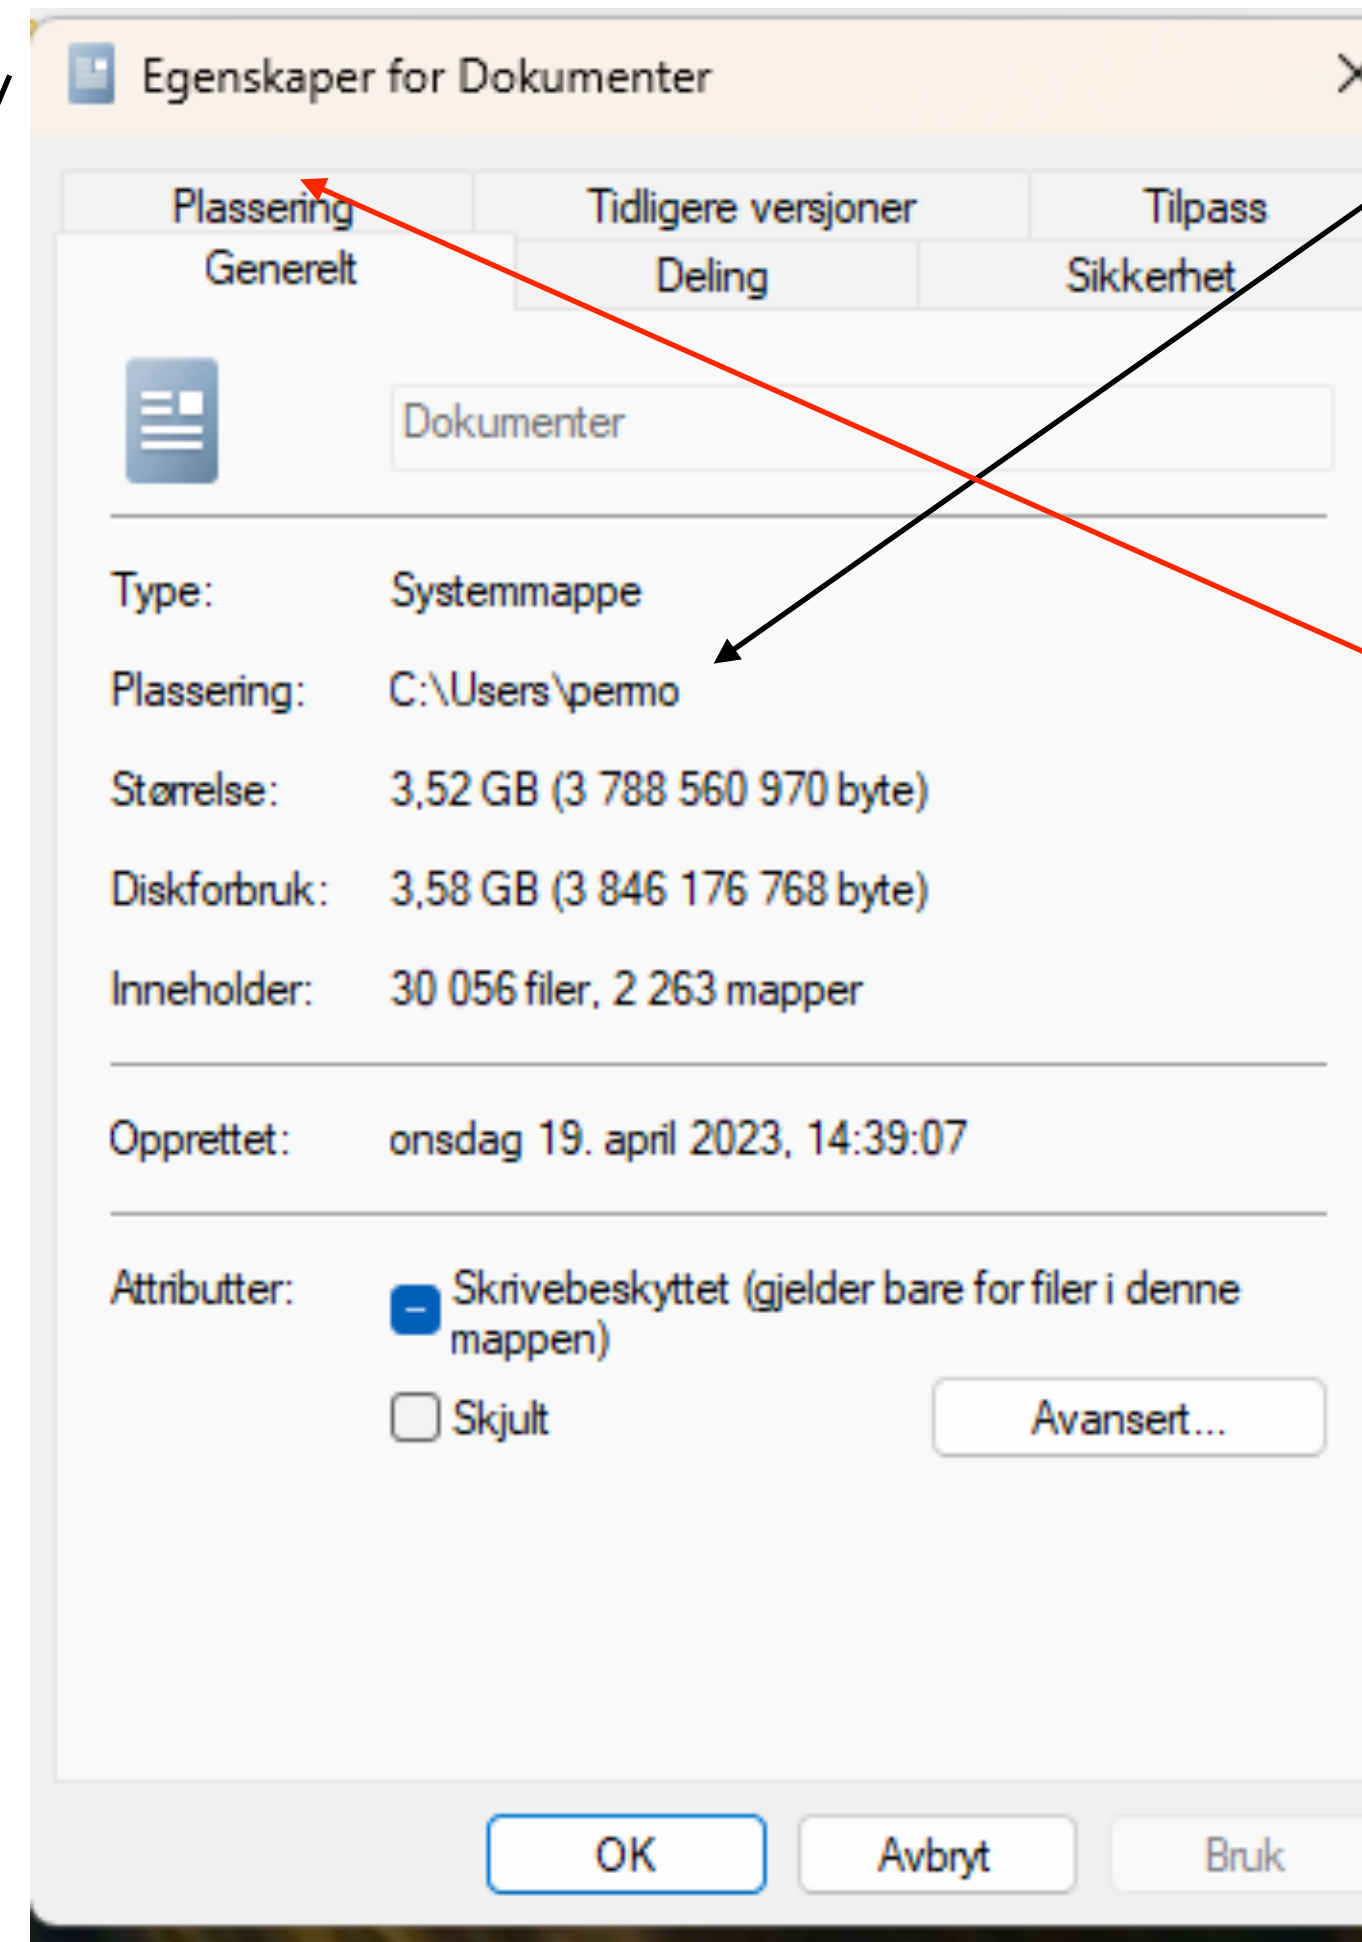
Egenskaper for Dokumenter

Plassering
Tidligere versjoner
Tilpass
Generelt
Deling
Sikkerhet

Dokumenter

Type: Systemmappe
Plassering: C:\Users\permo
Størrelse: 3,52 GB (3 788 560 970 byte)
Diskforbruk: 3,58 GB (3 846 176 768 byte)
Inneholder: 30 056 filer, 2 263 mapper

Opprettet: onsdag 19. april 2023, 14:39:07

Attributter: Skrivebeskyttet (gjelder bare for filer i denne mappen)
Skjult
Avansert...

OK
Avbryt
Bruk